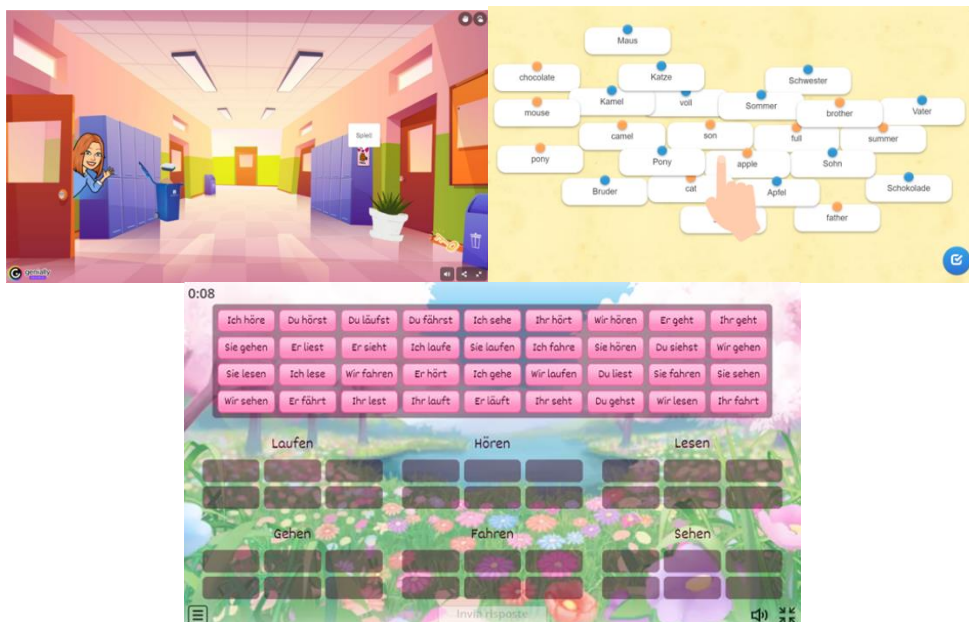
Spiel

genially

Maus
chocolate
Katze
Schwester
Kamel
voll
Sommer
brother
Vater
mouse
camel
son
full
summer
pony
Pony
apple
Sohn
Bruder
cat
Apfel
Schokolade
father

0:08

| Ich höre | Du hörst | Du läufst | Du fährst | Ich sehe | Ihr hört | Wir hören | Er geht | Ihr geht |
|---|---|---|---|---|---|---|---|---|
| Sie gehen | Er liest | Er sieht | Ich laufe | Sie laufen | Ich fahre | Sie hören | Du siehst | Wir gehen |
| Sie lesen | Ich lese | Wir fahren | Er hört | Ich gehe | Wir laufen | Du liest | Sie fahren | Sie sehen |
| Wir sehen | Er fährt | Ihr lest | Ihr lauft | Er läuft | Ihr seht | Du gehst | Wir lesen | Ihr fahrt |

Laufen
Hören
Lesen
Gehen
Fahren
Sehen

Invia risposte